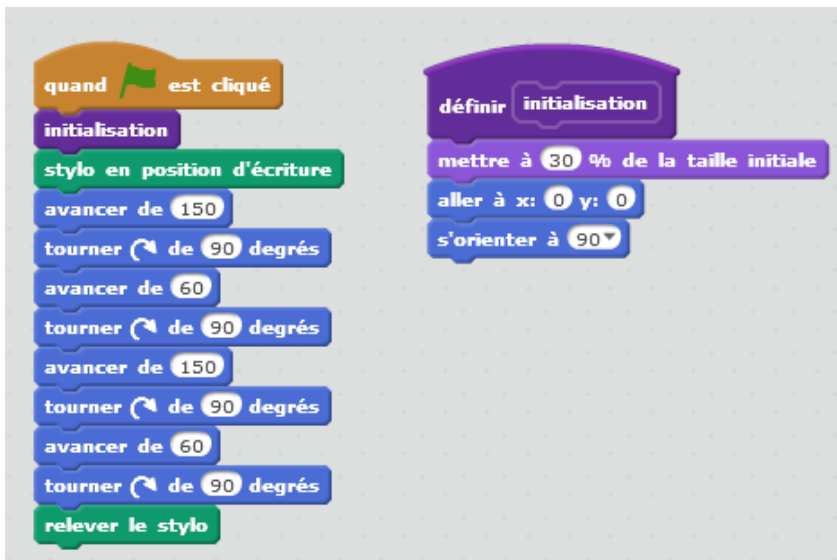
quand est cliqué
initialisation
stylo en position d'écriture
avancer de 150
tourner ↻ de 90 degrés
avancer de 60
tourner ↻ de 90 degrés
avancer de 150
tourner ↻ de 90 degrés
avancer de 60
tourner ↻ de 90 degrés
relever le stylo

définir initialisation
mettre à 30 % de la taille initiale
aller à x: 0 y: 0
s'orienter à 90